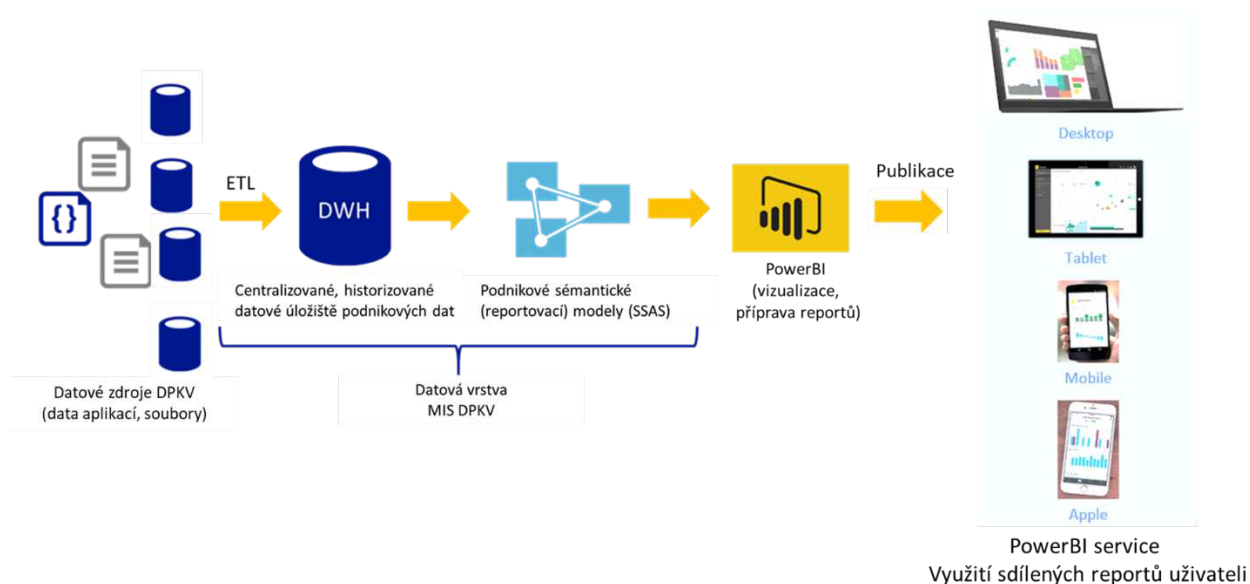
{}

ETL

DWH

Centralizované, historizované datové úložiště podnikových dat

Podnikové sémantické (reportovací) modely (SSAS)

PowerBI (vizualizace, příprava reportů)

Publikace

Desktop

Tablet

Mobile

Apple

Datové zdroje DPKV (data aplikací, soubory)

Datová vrstva MIS DPKV

PowerBI service
Využití sdílených reportů uživateli